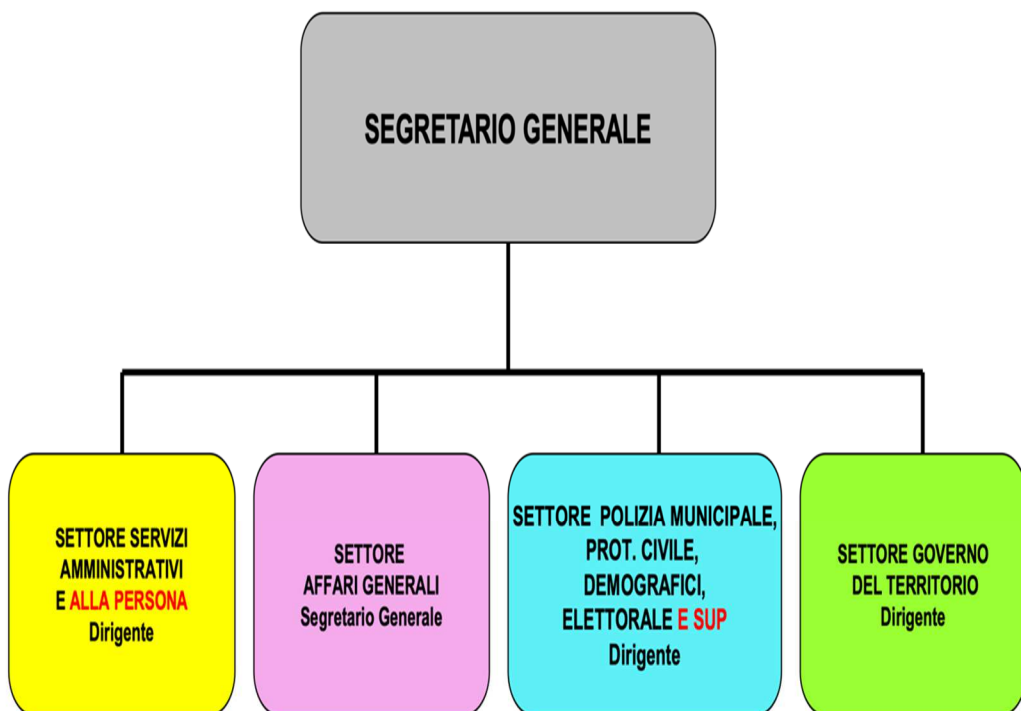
SEGRETARIO GENERALE

SETTORE SERVIZI AMMINISTRATIVI E ALLA PERSONA
Dirigente

SETTORE AFFARI GENERALI
Segretario Generale

SETTORE POLIZIA MUNICIPALE, PROT. CIVILE, DEMOGRAFICI, ELETTORALE E SUP
Dirigente

SETTORE GOVERNO DEL TERRITORIO
Dirigente